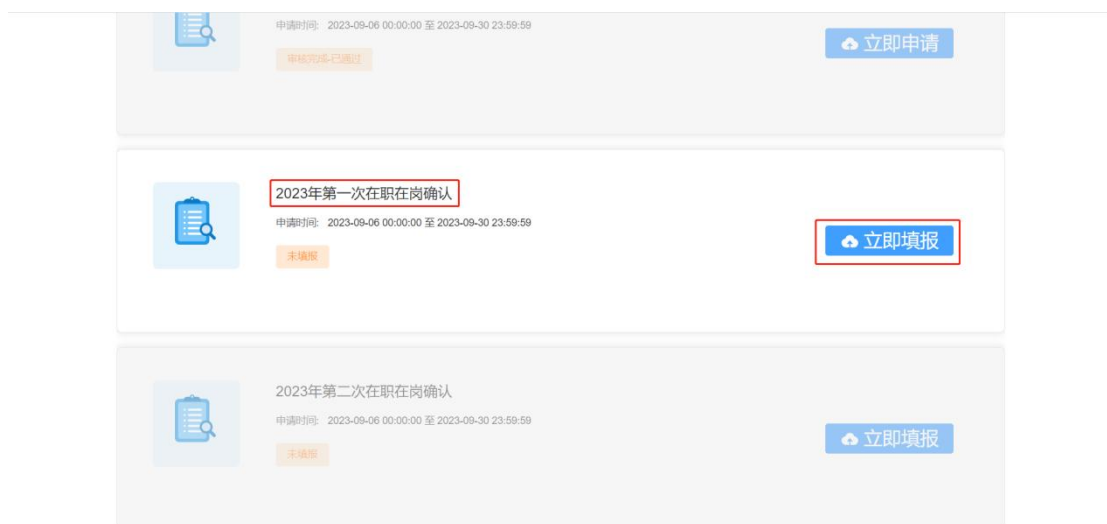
申请时间: 2023-09-06 00:00:00 至 2023-09-30 23:59:59

审核完成-已通过

立即申请

2023年第一次在职在岗确认

申请时间: 2023-09-06 00:00:00 至 2023-09-30 23:59:59

未填报

立即填报

2023年第二次在职在岗确认

申请时间: 2023-09-06 00:00:00 至 2023-09-30 23:59:59

未填报

立即填报